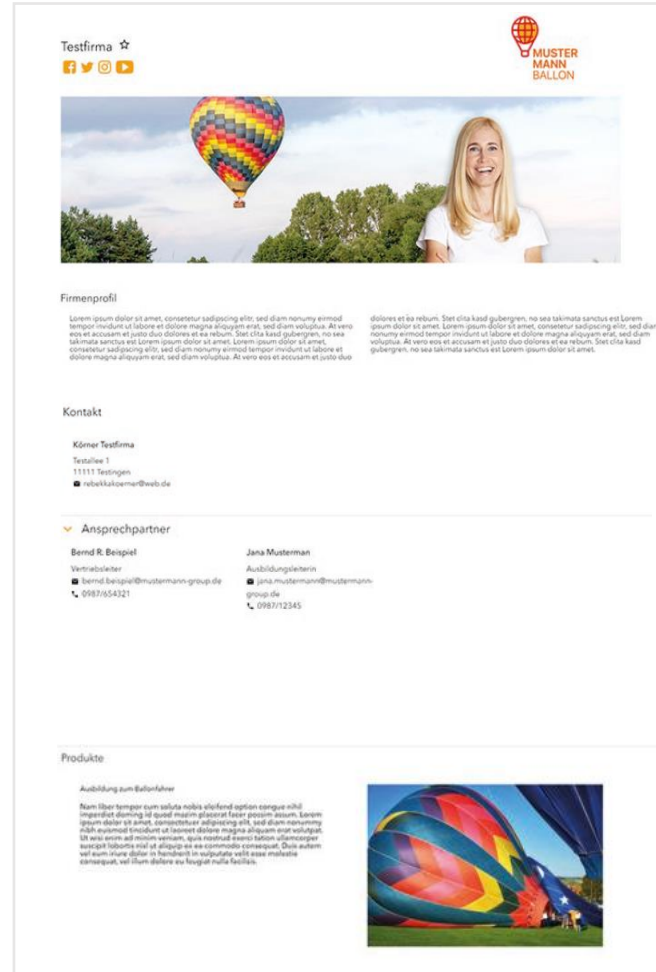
Testfirma ☆

MUSTER MANN BALLON

Firmenprofil

Lorem ipsum dolor sit amet, consetetur sadipscing elitr, sed diam nonumy eirmod tempor invidunt ut labore et dolore magna aliquyam erat, sed diam voluptua. At vero eos et accusam et justo duo dolores et ea rebum. Stet clita kasd gubergren, no sea takimata sanctus est Lorem ipsum dolor sit amet. Lorem ipsum dolor sit amet, consetetur sadipscing elitr, sed diam nonumy eirmod tempor invidunt ut labore et dolore magna aliquyam erat, sed diam voluptua. At vero eos et accusam et justo duo dolores et ea rebum. Stet clita kasd gubergren, no sea takimata sanctus est Lorem ipsum dolor sit amet. Lorem ipsum dolor sit amet, consetetur sadipscing elitr, sed diam nonumy eirmod tempor invidunt ut labore et dolore magna aliquyam erat, sed diam voluptua. At vero eos et accusam et justo duo dolores et ea rebum. Stet clita kasd gubergren, no sea takimata sanctus est Lorem ipsum dolor sit amet.

Kontakt

Körner Testfirma
Testallee 1
11111 Testingen
rebekkakoerner@web.de

Ansprechpartner

Bernd R. Beispiel
Vertriebsleiter
bernd.beispiel@mustermann-group.de
0987/654321

Jana Musterman
Ausbildungsleiterin
jana.mustermann@mustermann-group.de
0987/12345

Produkte

Ausbildung zum Ballonfahrer

Nam liber tempor cum soluta nobis eleifend option congue nihil imperdiet doming id quod mazim placerat facer possim assum. Lorem ipsum dolor sit amet, consectetuer adipiscing elit, sed diam nonummy nibh euismod tincidunt ut laoreet dolore magna aliquam erat volutpat. Ut wisi enim ad minim veniam, quis nostrud exerci tation ullamcorper suscipit lobortis nisl ut aliquip ex ea commodo consequat. Duis autem vel eum iriure dolor in hendrerit in vulputate velit esse molestie consequat, vel illum dolore eu feugiat nulla facilisis.